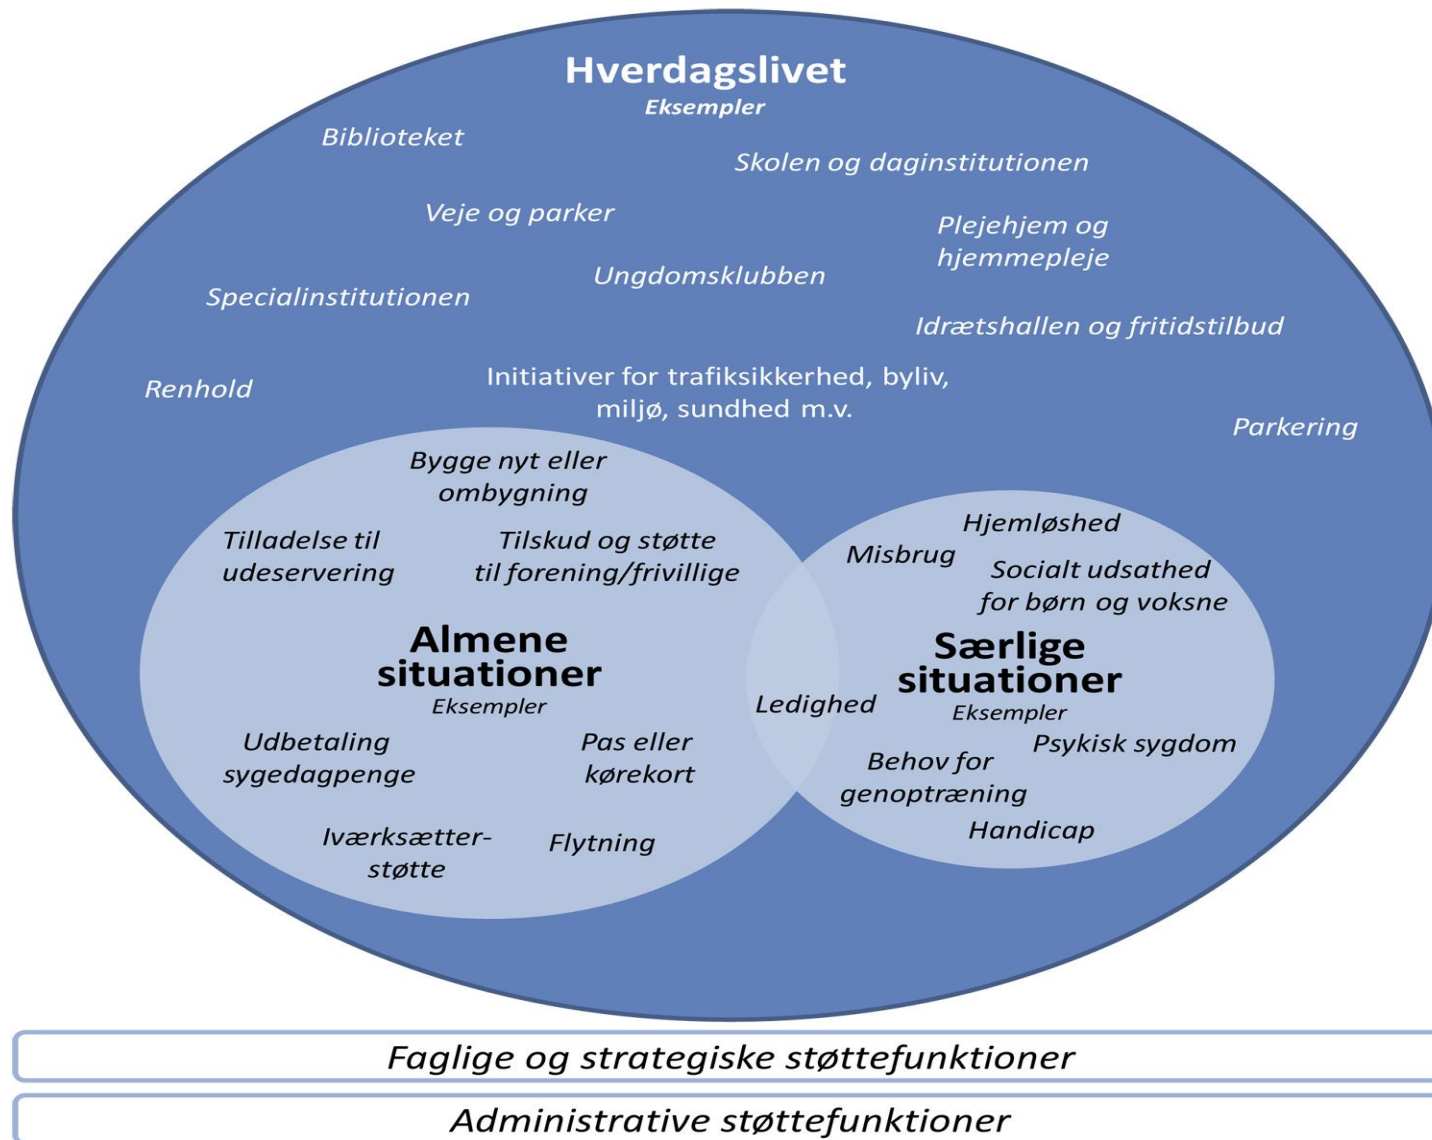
Hverdagslivet
Eksempler

Biblioteket

Skolen og daginstitutionen

Veje og parker

Plejehjem og hjemmepleje

Ungdomsklubben

Specialinstitutionen

Idrætshallen og fritidstilbud

Renhold

Initiativer for trafiksikkerhed, byliv, miljø, sundhed m.v.

Parkering

Bygge nyt eller ombygning

Tilladelse til udeservering

Tilskud og støtte til forening/frivillige

Almene situationer
Eksempler

Udbetaling sygedagpenge

Pas eller kørekort

Iværksætter-støtte

Flytning

Ledighed

Hjemløshed

Misbrug

Socialt udsathed for børn og voksne

Særlige situationer
Eksempler

Psykisk sygdom

Behov for genoptræning

Handicap

Faglige og strategiske støttefunktioner

Administrative støttefunktioner